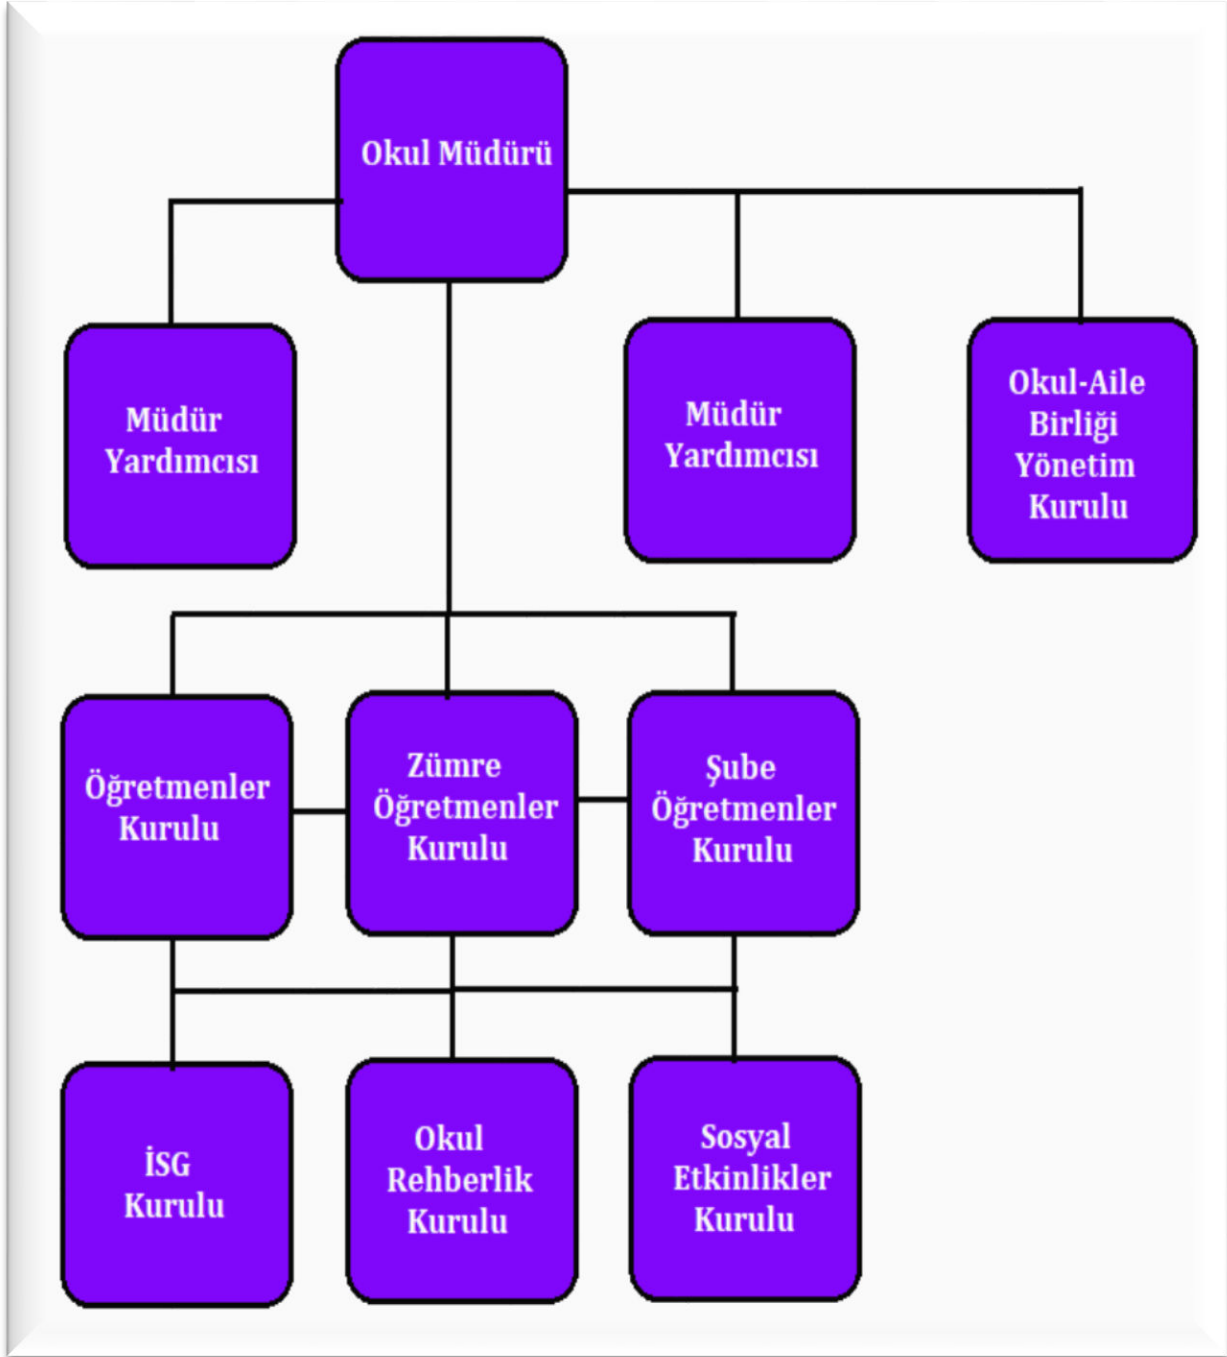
Okul Müdürü

Müdür Yardımcısı

Müdür Yardımcısı

Okul-Aile Birliği Yönetim Kurulu

Öğretmenler Kurulu

Zümre Öğretmenler Kurulu

Şube Öğretmenler Kurulu

İSG Kurulu

Okul Rehberlik Kurulu

Sosyal Etkinlikler Kurulu